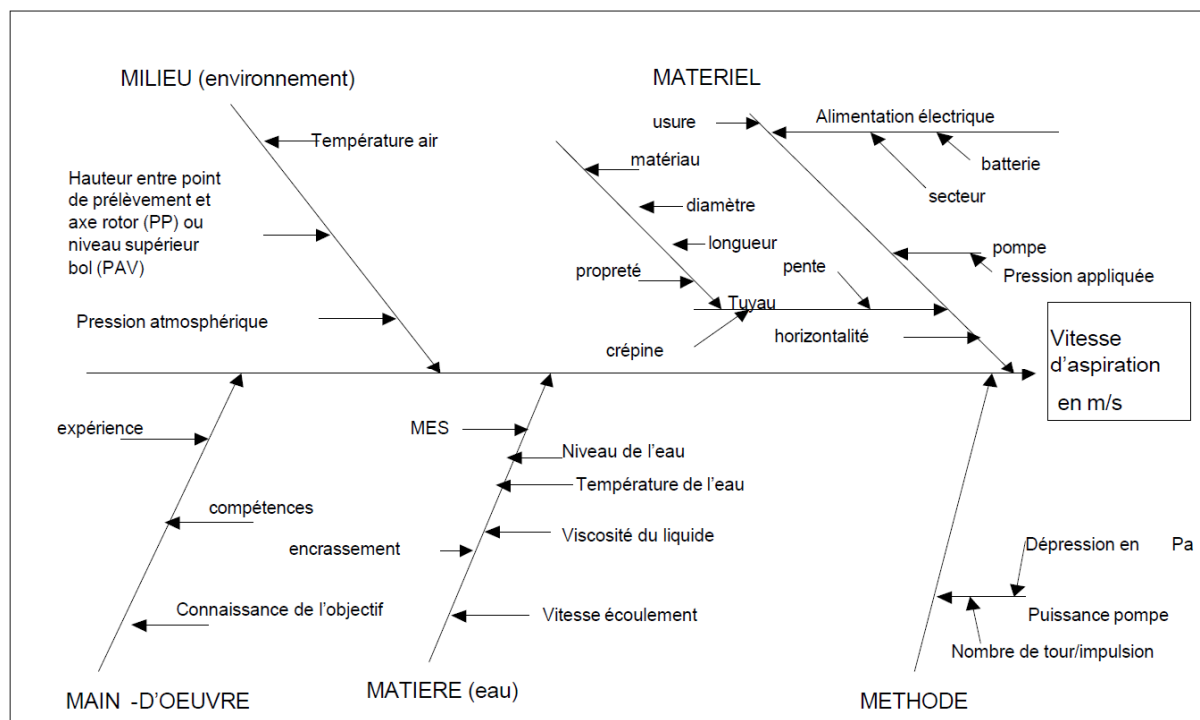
MILIEU (environnement)

Température air

Hauteur entre point de prélèvement et axe rotor (PP) ou niveau supérieur bol (PAV)

Pression atmosphérique

MATERIEL

usure

Alimentation électrique

batterie

secteur

matériau

diamètre

longueur

propreté

Tuyau

crépine

pente

pompe

Pression appliquée

horizontalité

Vitesse d'aspiration en m/s

expérience

compétences

Connaissance de l'objectif

MES

Niveau de l'eau

Température de l'eau

encrassement

Viscosité du liquide

Vitesse écoulement

Dépression en Pa

Puissance pompe

Nombre de tour/impulsion

MAIN -D'OEUVRE

MATIERE (eau)

METHODE